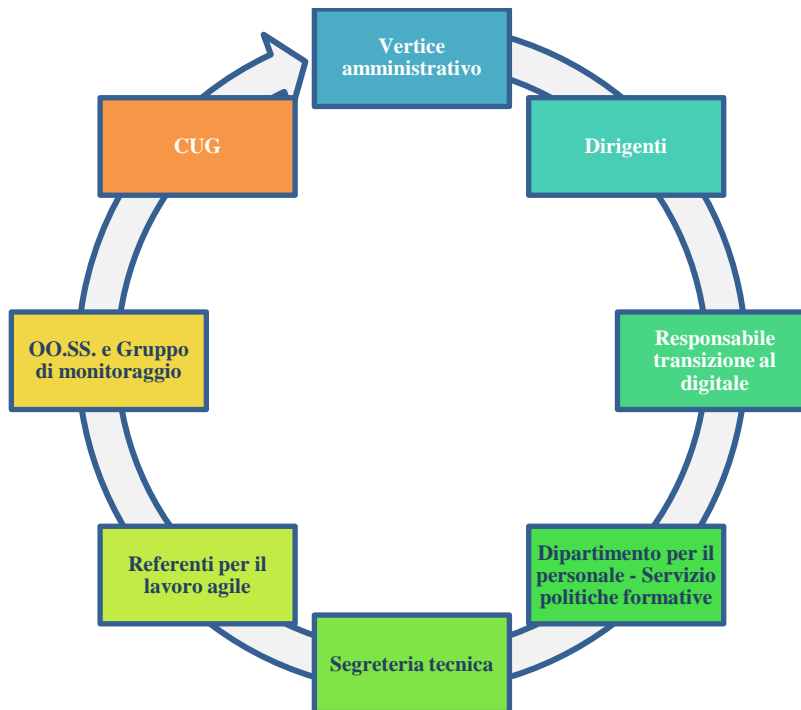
Vertice amministrativo

Dirigenti

Responsabile transizione al digitale

Dipartimento per il personale - Servizio politiche formative

Segreteria tecnica

Referenti per il lavoro agile

OO.SS. e Gruppo di monitoraggio

CUG